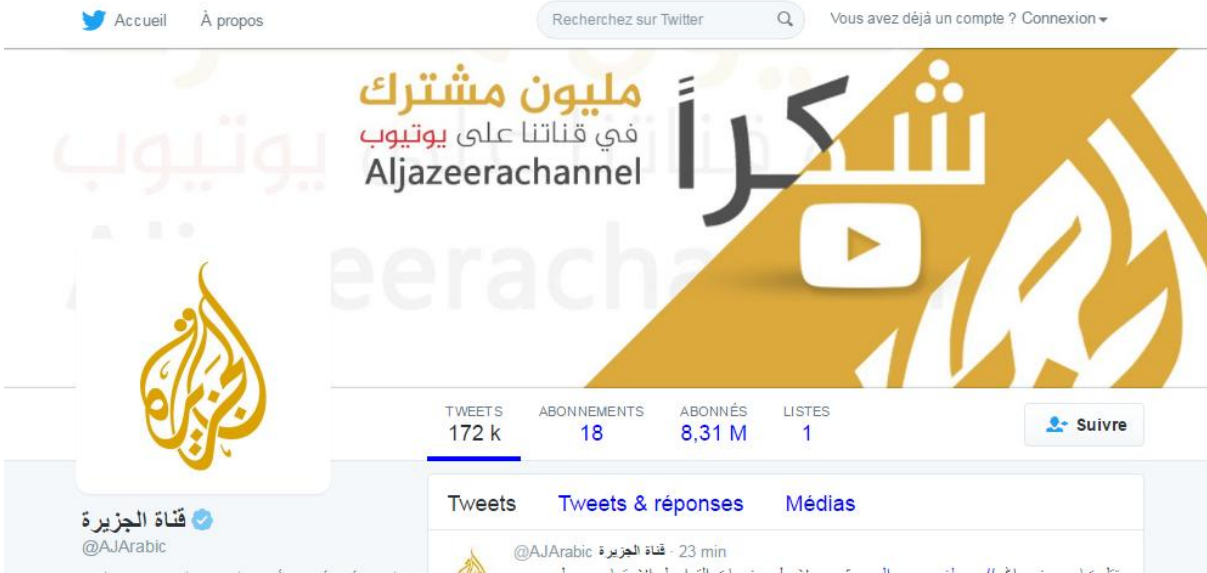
Accueil À propos

Recherchez sur Twitter

Vous avez déjà un compte ? Connexion

مليون مشترك
في قناتنا على يوتيوب
Aljazeerachannel
شكراً

| TWEETS | ABONNEMENTS | ABONNÉS | LISTES |
|---|---|---|---|
| 172 k | 18 | 8,31 M | 1 |

Suivre

Tweets Tweets & réponses Médias

قناة الجزيرة
@AJArabic

قناة الجزيرة @AJArabic · 23 min

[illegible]